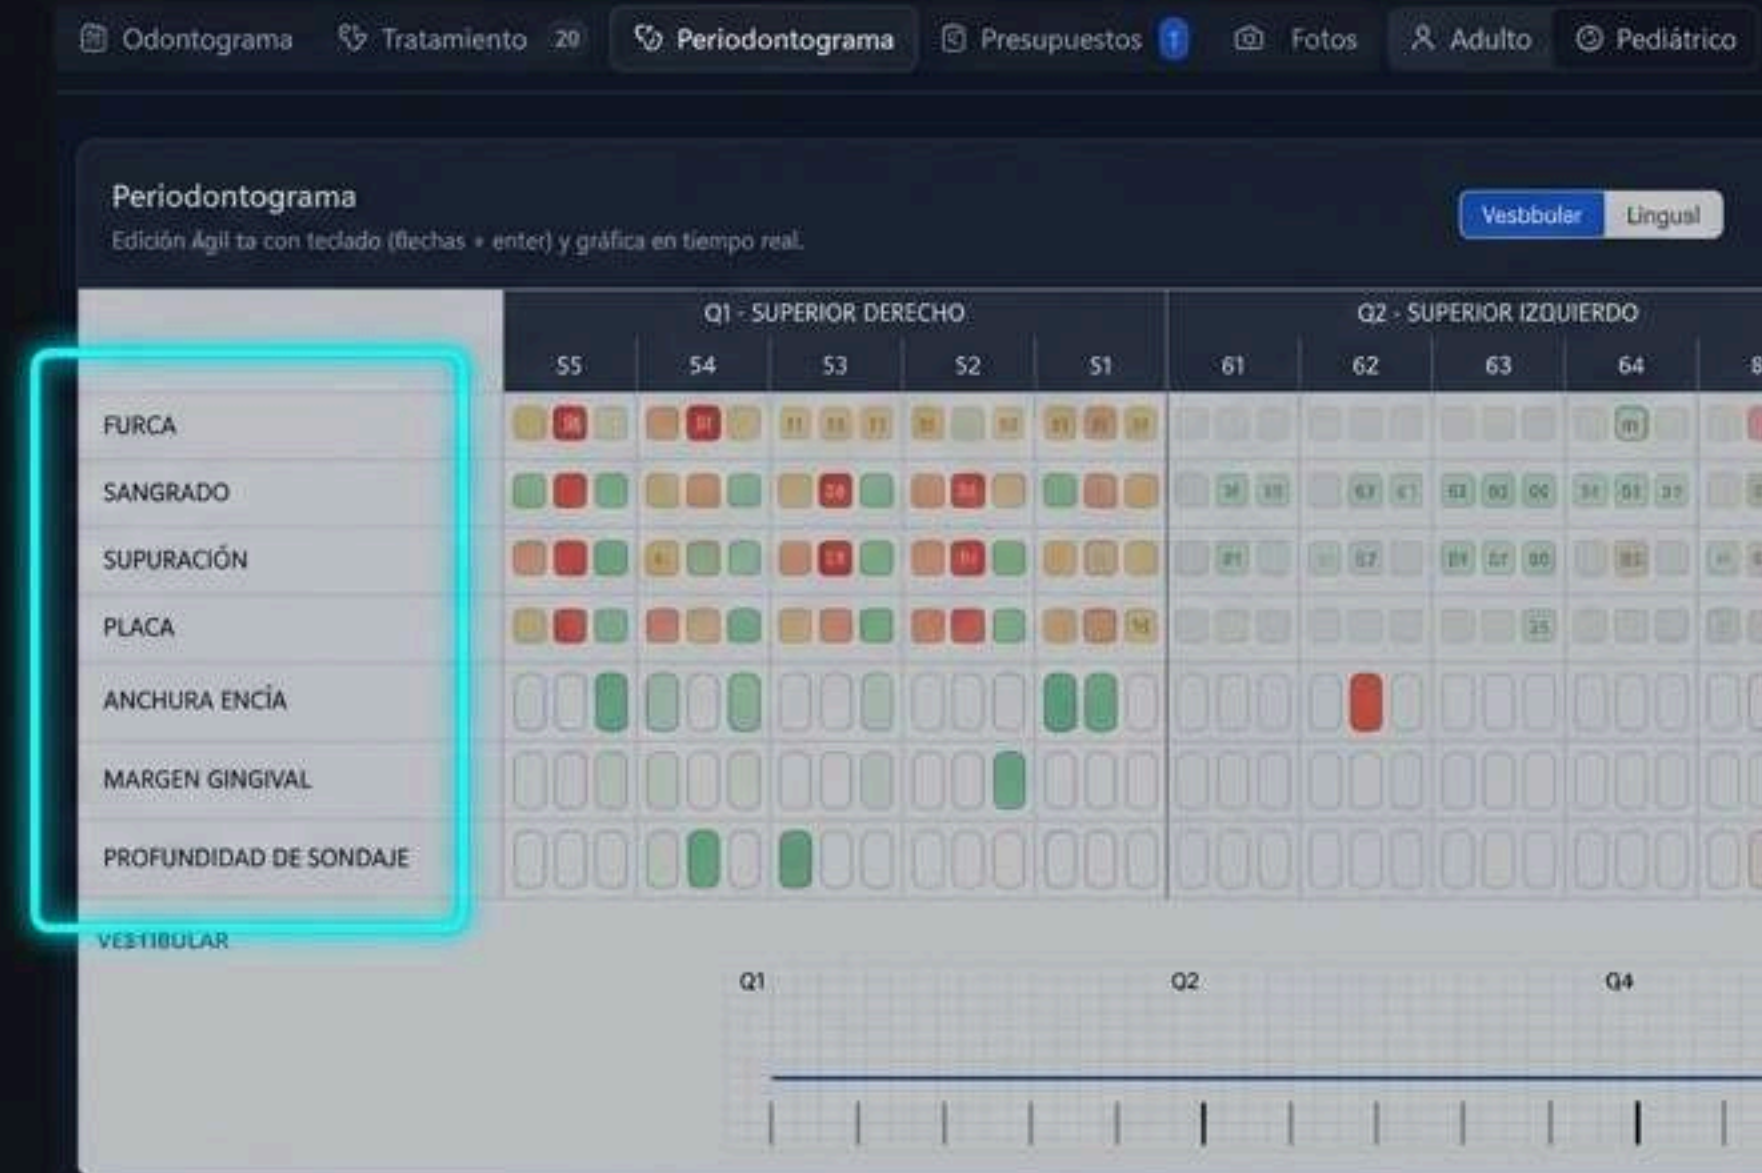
Odontograma Tratamiento 20 Periodontograma Presupuestos 1 Fotos Adulto Pediátrico

Periodontograma
Edición ágil ta con teclado (flechas + enter) y gráfica en tiempo real.

Vesbbuler Lingual

| | Q1 - SUPERIOR DERECHO | | | | | Q2 - SUPERIOR IZQUIERDO | | | |
|---|---|---|---|---|---|---|---|---|---|
| | 55 | 54 | 53 | 52 | 51 | 61 | 62 | 63 | 64 |
| FURCA | | | | | | | | | |
| SANGRADO | | | | | | | | | |
| SUPURACIÓN | | | | | | | | | |
| PLACA | | | | | | | | | |
| ANCHURA ENCÍA | | | | | | | | | |
| MARGEN GINGIVAL | | | | | | | | | |
| PROFUNDIDAD DE SONDAJE | | | | | | | | | |

VESTIBULAR

Q1 Q2 Q4